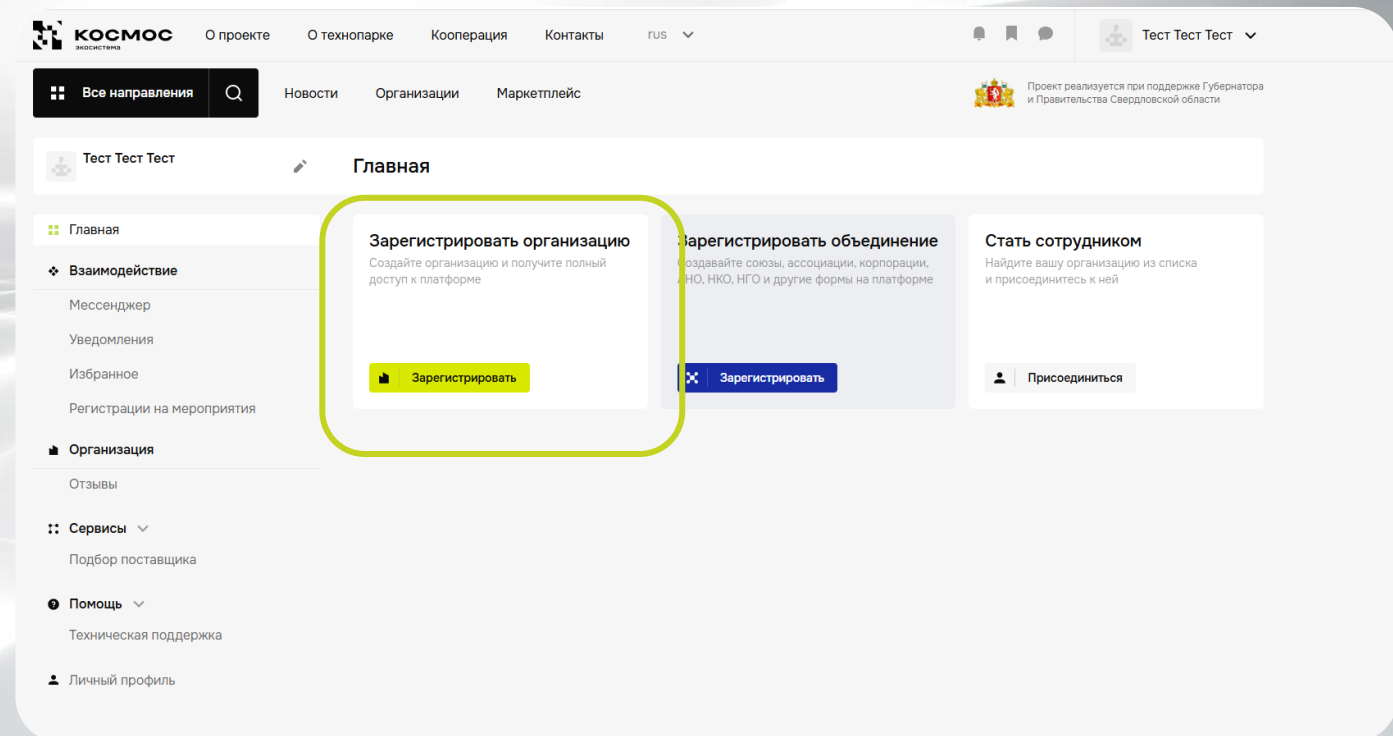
КОСМОС
экосистема

О проекте
О технопарке
Кооперация
Контакты
rus

Тест Тест Тест

Все направления

Новости
Организации
Маркетплейс

Проект реализуется при поддержке Губернатора и Правительства Свердловской области

Тест Тест Тест

Главная

Главная
Взаимодействие
Мессенджер
Уведомления
Избранное
Регистрации на мероприятия
Организация
Отзывы
Сервисы
Подбор поставщика
Помощь
Техническая поддержка
Личный профиль

Зарегистрировать организацию
Создайте организацию и получите полный доступ к платформе
Зарегистрировать

Зарегистрировать объединение
Создавайте союзы, ассоциации, корпорации, АНО, НКО, НГО и другие формы на платформе
Зарегистрировать

Стать сотрудником
Найдите вашу организацию из списка и присоединитесь к ней
Присоединиться